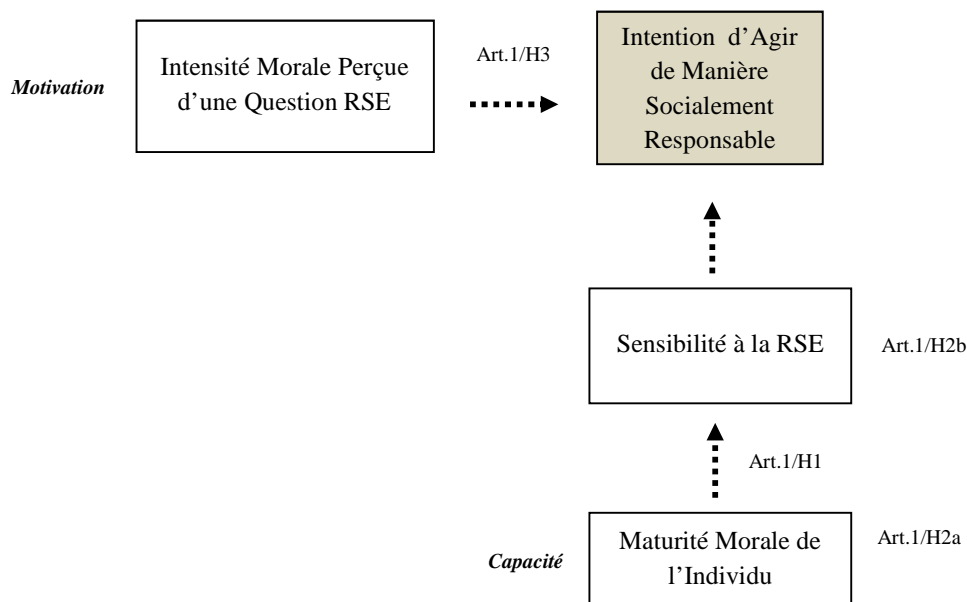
Motivation

Intensité Morale Perçue d'une Question RSE

Art.1/H3

Intention d'Agir de Manière Socialement Responsable

Sensibilité à la RSE

Art.1/H2b

Art.1/H1

Capacité

Maturité Morale de l'Individu

Art.1/H2a